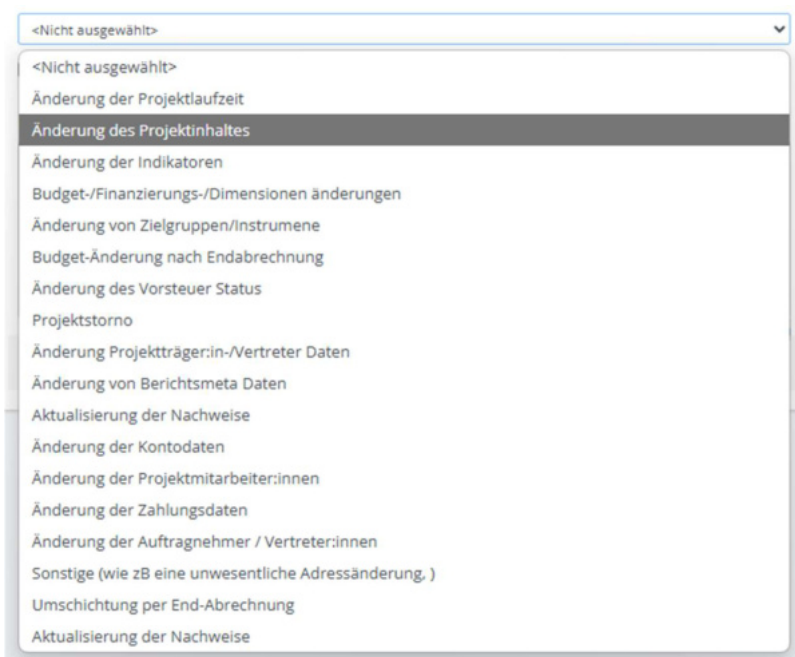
<Nicht ausgewählt>

<Nicht ausgewählt>
Änderung der Projektlaufzeit
Änderung des Projektinhaltes
Änderung der Indikatoren
Budget-/Finanzierungs-/Dimensionen änderungen
Änderung von Zielgruppen/Instrumene
Budget-Änderung nach Endabrechnung
Änderung des Vorsteuer Status
Projektstorno
Änderung Projektträger:in-/Vertreter Daten
Änderung von Berichtsmeta Daten
Aktualisierung der Nachweise
Änderung der Kontodaten
Änderung der Projektmitarbeiter:innen
Änderung der Zahlungsdaten
Änderung der Auftragnehmer / Vertreter:innen
Sonstige (wie zB eine unwesentliche Adressänderung, )
Umschichtung per End-Abrechnung
Aktualisierung der Nachweise